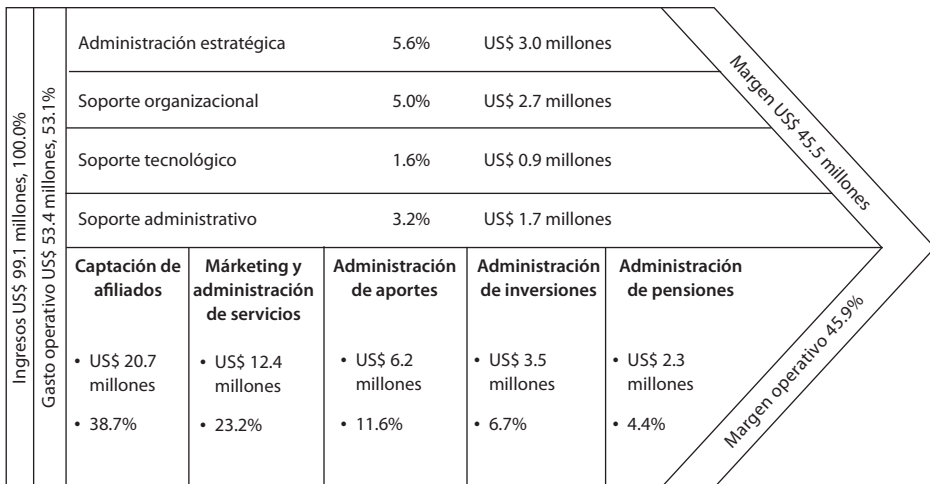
Ingresos US$ 99.1 millones, 100.0%

Gasto operativo US$ 53.4 millones, 53.1%

| Administración estratégica | 5.6% | US$ 3.0 millones |
|---|---|---|
| Soporte organizacional | 5.0% | US$ 2.7 millones |
| Soporte tecnológico | 1.6% | US$ 0.9 millones |
| Soporte administrativo | 3.2% | US$ 1.7 millones |

| Captación de afiliados | Márketing y administración de servicios | Administración de aportes | Administración de inversiones | Administración de pensiones |
|---|---|---|---|---|
| • US$ 20.7 millones | • US$ 12.4 millones | • US$ 6.2 millones | • US$ 3.5 millones | • US$ 2.3 millones |
| • 38.7% | • 23.2% | • 11.6% | • 6.7% | • 4.4% |

Margen US$ 45.5 millones

Margen operativo 45.9%